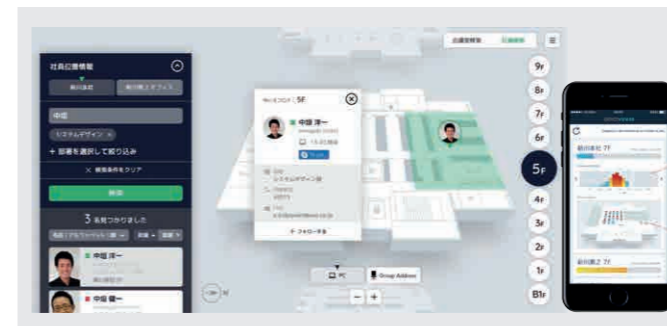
社員位置情報

中堀

システムデザイン ×

+ 部署を選択して絞り込み

× 検索条件をクリア

検索

3 名見つかりました

中堀 洋一

中堀 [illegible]

5F

中堀 洋一

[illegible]

フォローする

9F

8F

7F

6F

5F

4F

3F

2F

1F

B1F

PC

Group Address

−

+

7F

7F